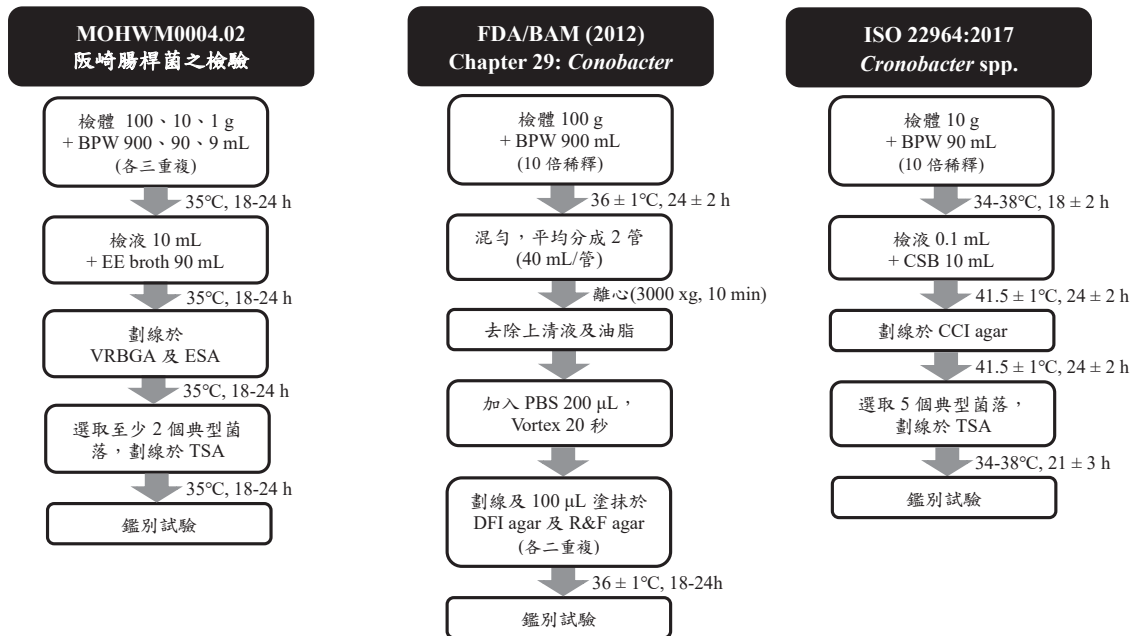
MOHWM0004.02
阪崎腸桿菌之檢驗

檢體 100、10、1 g
+ BPW 900、90、9 mL
(各三重複)

35°C, 18-24 h

檢液 10 mL
+ EE broth 90 mL

35°C, 18-24 h

劃線於
VRBGA 及 ESA

35°C, 18-24 h

選取至少 2 個典型菌落，劃線於 TSA

35°C, 18-24 h

鑑別試驗

FDA/BAM (2012)
Chapter 29: *Conobacter*

檢體 100 g
+ BPW 900 mL
(10 倍稀釋)

$36 \pm 1$°C, $24 \pm 2$ h

混勻，平均分成 2 管
(40 mL/管)

離心(3000 xg, 10 min)

去除上清液及油脂

加入 PBS 200 µL，
Vortex 20 秒

劃線及 100 µL 塗抹於
DFI agar 及 R&F agar
(各二重複)

$36 \pm 1$°C, 18-24h

鑑別試驗

ISO 22964:2017
*Cronobacter* spp.

檢體 10 g
+ BPW 90 mL
(10 倍稀釋)

34-38°C, $18 \pm 2$ h

檢液 0.1 mL
+ CSB 10 mL

$41.5 \pm 1$°C, $24 \pm 2$ h

劃線於 CCI agar

$41.5 \pm 1$°C, $24 \pm 2$ h

選取 5 個典型菌落，
劃線於 TSA

34-38°C, $21 \pm 3$ h

鑑別試驗